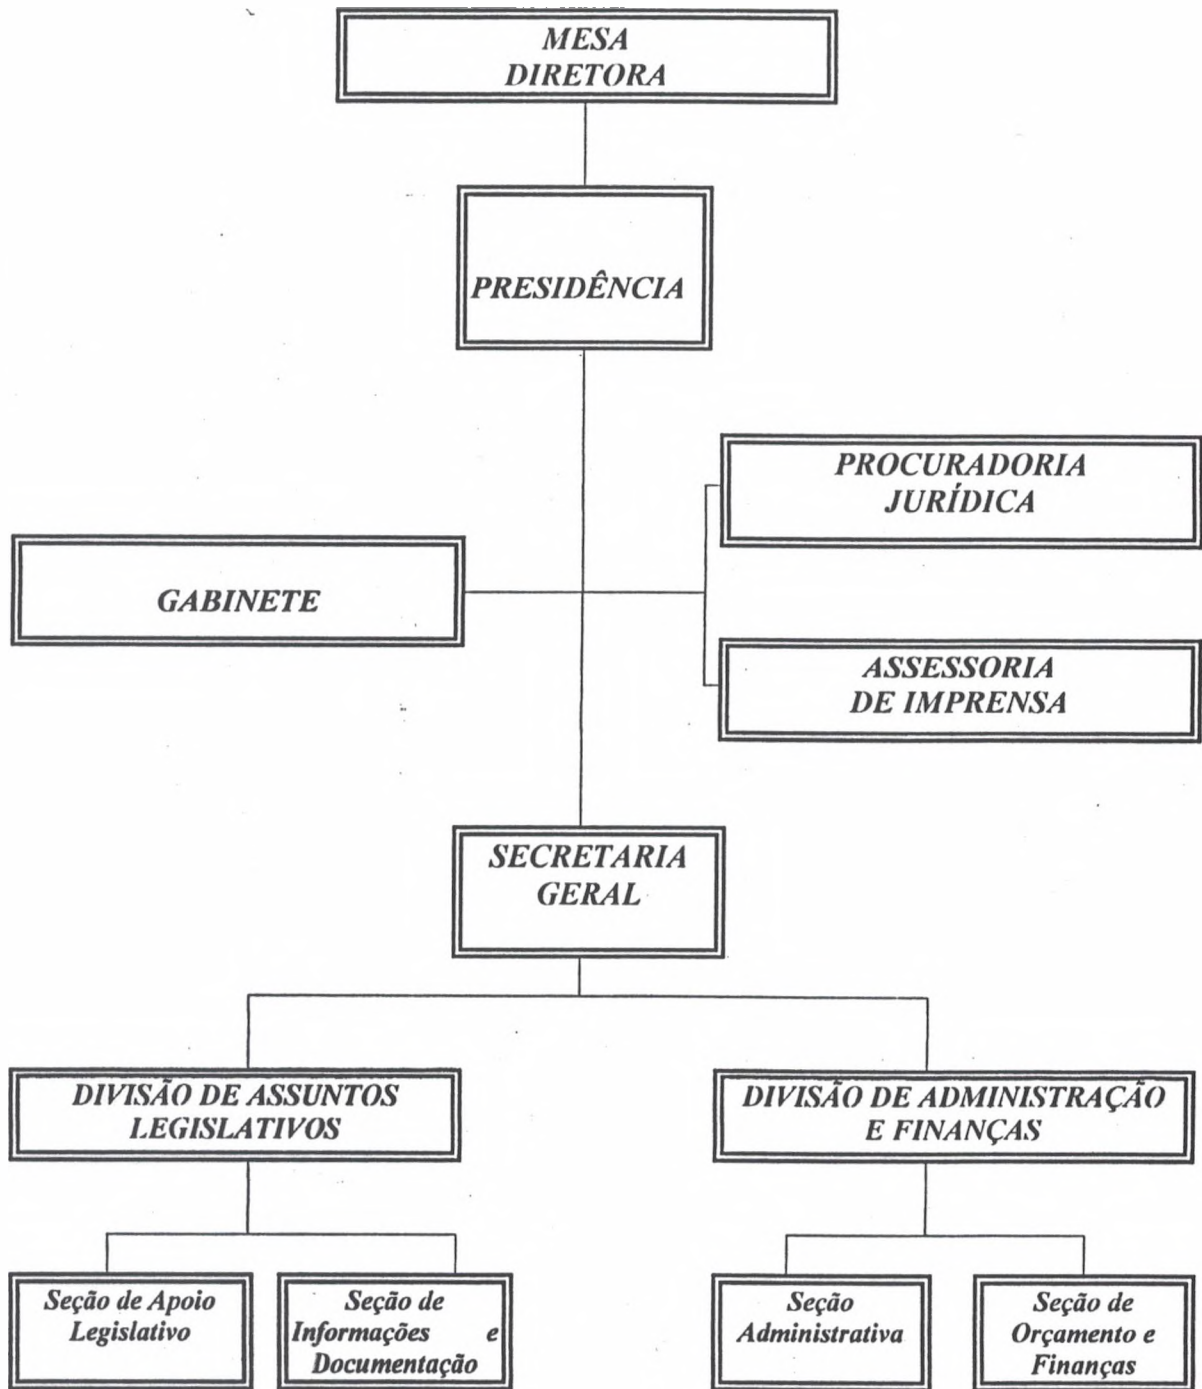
MESA DIRETORA

PRESIDÊNCIA

PROCURADORIA JURÍDICA

GABINETE

ASSESSORIA DE IMPRENSA

SECRETARIA GERAL

DIVISÃO DE ASSUNTOS LEGISLATIVOS

DIVISÃO DE ADMINISTRAÇÃO E FINANÇAS

Seção de Apoio Legislativo

Seção de Informações e Documentação

Seção Administrativa

Seção de Orçamento e Finanças